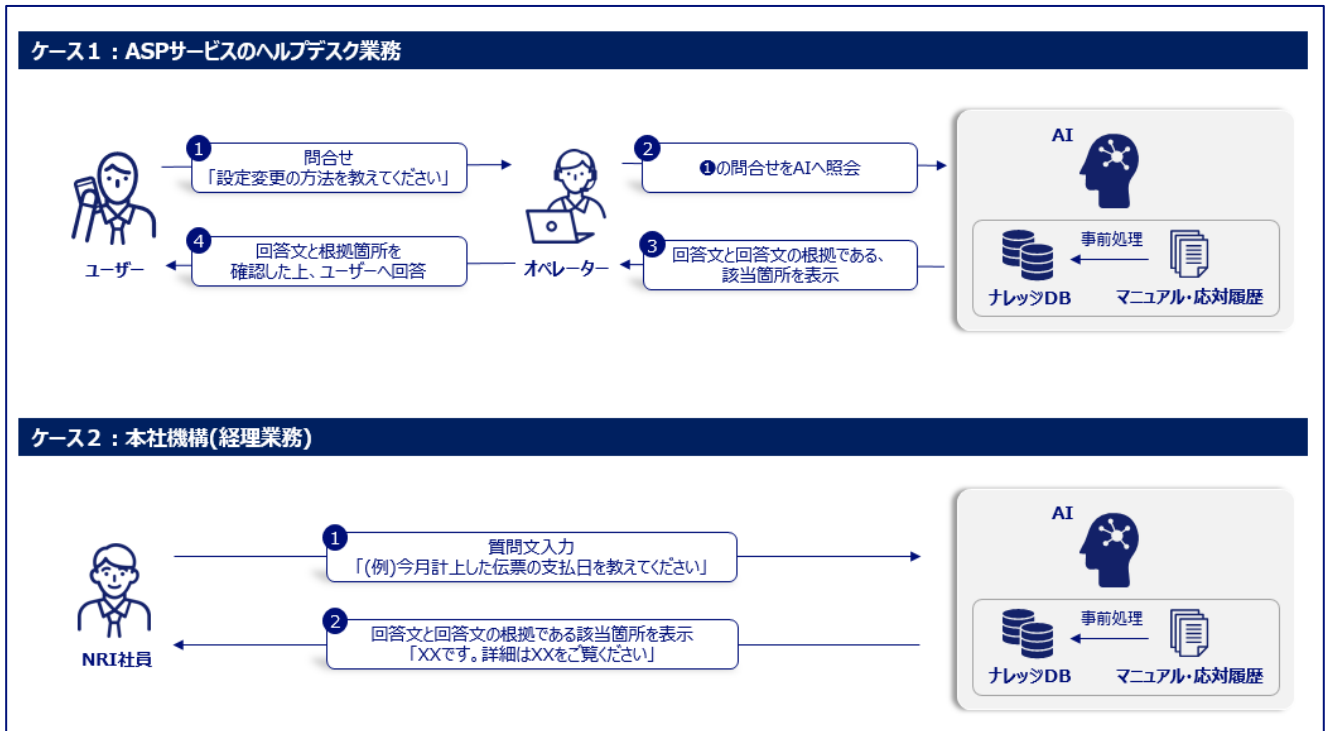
ケース１：ASPサービスのヘルプデスク業務

1 問合せ
「設定変更の方法を教えてください」

2 ❶の問合せをAIへ照会

AI

事前処理

ナレッジDB

マニュアル・応対履歴

4 回答文と根拠箇所を確認した上、ユーザーへ回答

3 回答文と回答文の根拠である、該当箇所を表示

ユーザー

オペレーター

ケース２：本社機構(経理業務)

1 質問文入力
「(例)今月計上した伝票の支払日を教えてください」

AI

事前処理

ナレッジDB

マニュアル・応対履歴

2 回答文と回答文の根拠である該当箇所を表示
「XXです。詳細はXXをご覧ください」

NRI社員